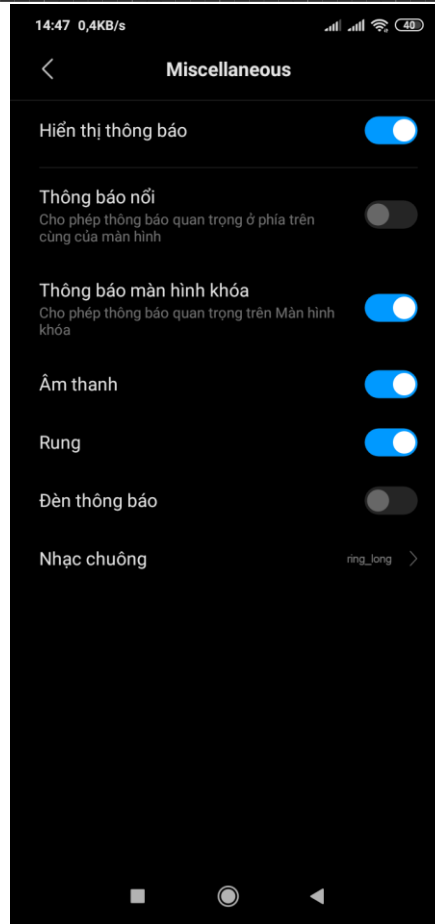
14:47 0,4KB/s 40

Miscellaneous

Hiển thị thông báo

Thông báo nổi
Cho phép thông báo quan trọng ở phía trên cùng của màn hình

Thông báo màn hình khóa
Cho phép thông báo quan trọng trên Màn hình khóa

Âm thanh

Rung

Đèn thông báo

Nhạc chuông ring_long